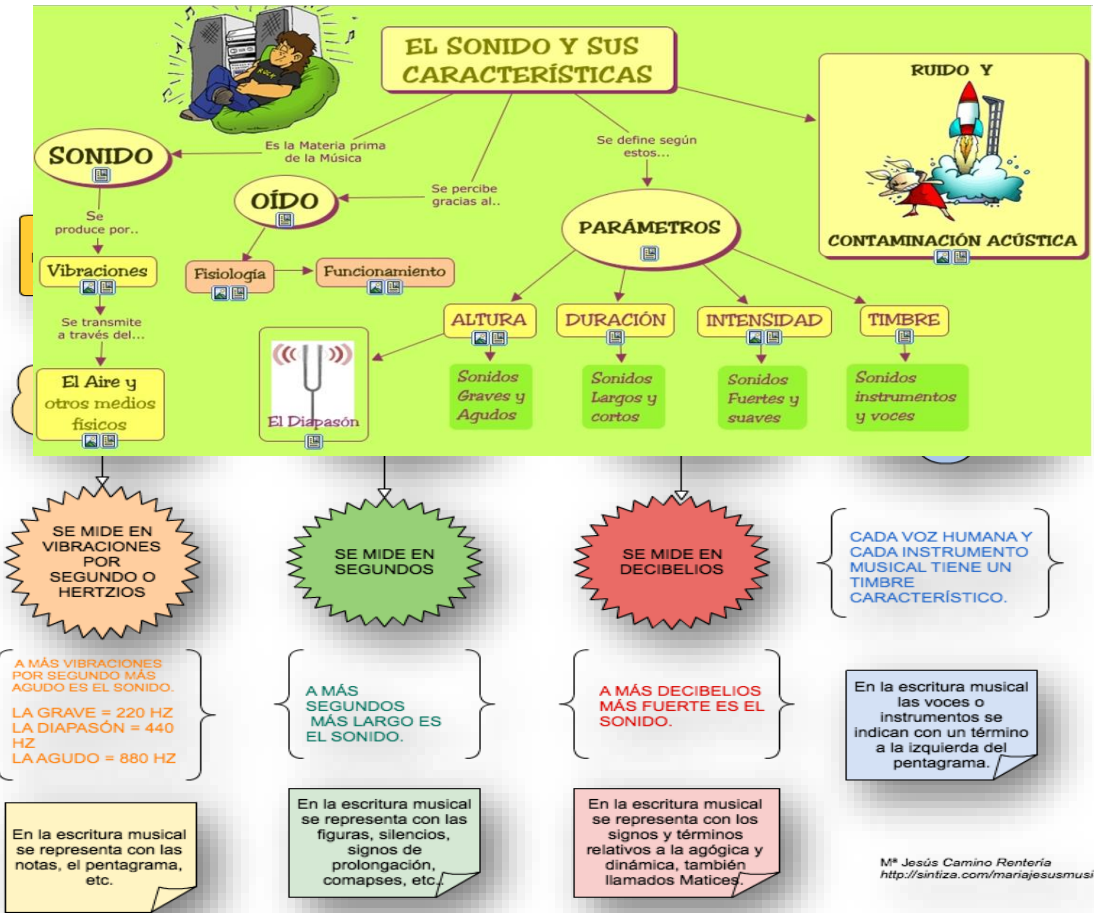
EL SONIDO Y SUS CARACTERÍSTICAS

RUIDO Y

CONTAMINACIÓN ACÚSTICA

Es la Materia prima de la Música

SONIDO

Se produce por..

Vibraciones

Se transmite a través del...

El Aire y otros medios físicos

Se percibe gracias al..

OÍDO

Fisiología

Funcionamiento

El Diapasón

Se define según estos...

PARÁMETROS

ALTURA

Sonidos Graves y Agudos

DURACIÓN

Sonidos Largos y cortos

INTENSIDAD

Sonidos Fuertes y suaves

TIMBRE

Sonidos instrumentos y voces

SE MIDE EN VIBRACIONES POR SEGUNDO O HERTZIOS

SE MIDE EN SEGUNDOS

SE MIDE EN DECIBELIOS

CADA VOZ HUMANA Y CADA INSTRUMENTO MUSICAL TIENE UN TIMBRE CARACTERÍSTICO.

A MÁS VIBRACIONES POR SEGUNDO MÁS AGUDO ES EL SONIDO.

LA GRAVE = 220 HZ
LA DIAPASÓN = 440 HZ
LA AGUDO = 880 HZ

A MÁS SEGUNDOS MÁS LARGO ES EL SONIDO.

A MÁS DECIBELIOS MÁS FUERTE ES EL SONIDO.

En la escritura musical las voces o instrumentos se indican con un término a la izquierda del pentagrama.

En la escritura musical se representa con las notas, el pentagrama, etc.

En la escritura musical se representa con las figuras, silencios, signos de prolongación, comapses, etc.

En la escritura musical se representa con los signos y términos relativos a la agógica y dinámica, también llamados Matices.

Mª Jesús Camino Rentería
http://sintiza.com/mariajesusmusi